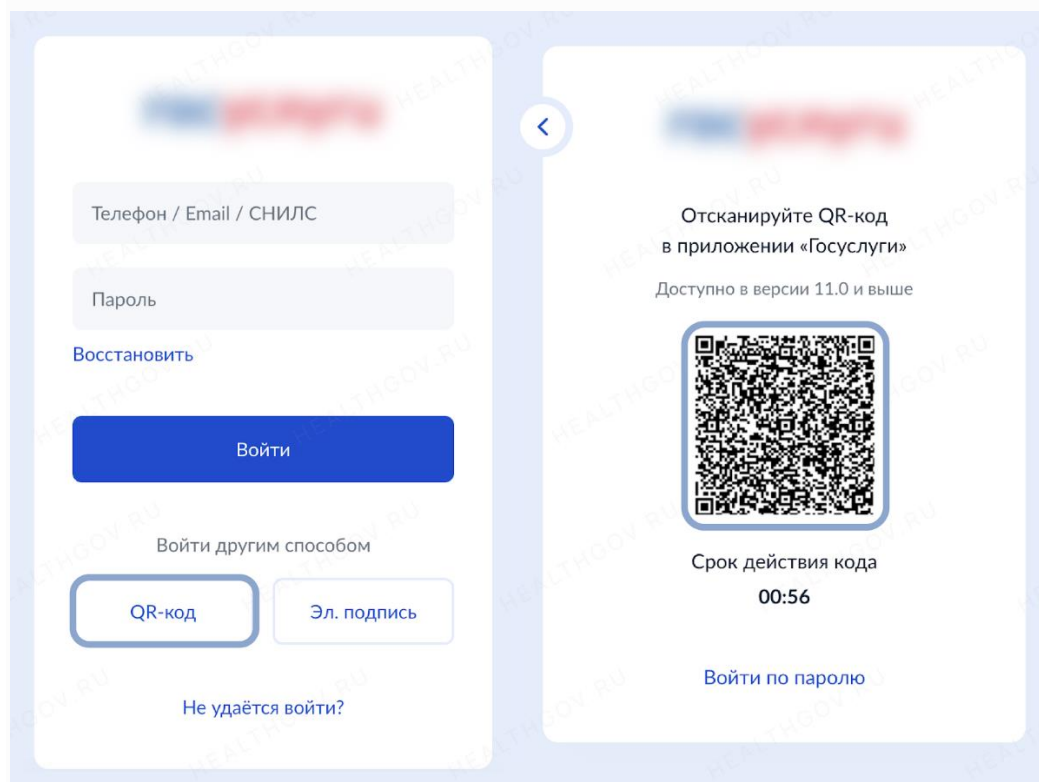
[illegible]

Телефон / Email / СНИЛС

Пароль

Восстановить

Войти

Войти другим способом

QR-код

Эл. подпись

Не удаётся войти?

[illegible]

Отсканируйте QR-код в приложении «Госуслуги»

Доступно в версии 11.0 и выше

Срок действия кода

00:56

Войти по паролю

HEALTHGOV.RU